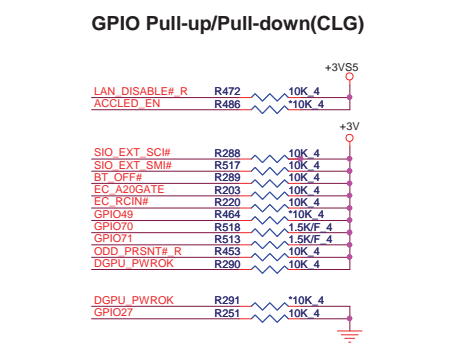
GPIO Pull-up/Pull-down(CLG)

+3VS5

LAN_DISABLE#_R R472 10K_4
ACCLED_EN R486 *10K_4

+3V

SIO_EXT_SCI# R288 10K_4
SIO_EXT_SMI# R517 10K_4
BT_OFF# R289 10K_4
EC_A20GATE R203 10K_4
EC_RCIN# R220 10K_4
GPIO49 R464 *10K_4
GPIO70 R518 1.5K/F_4
GPIO71 R513 1.5K/F_4
ODD_PRSNT#_R R453 10K_4
DGPU_PWROK R290 10K_4

DGPU_PWROK R291 *10K_4
GPIO27 R251 10K_4